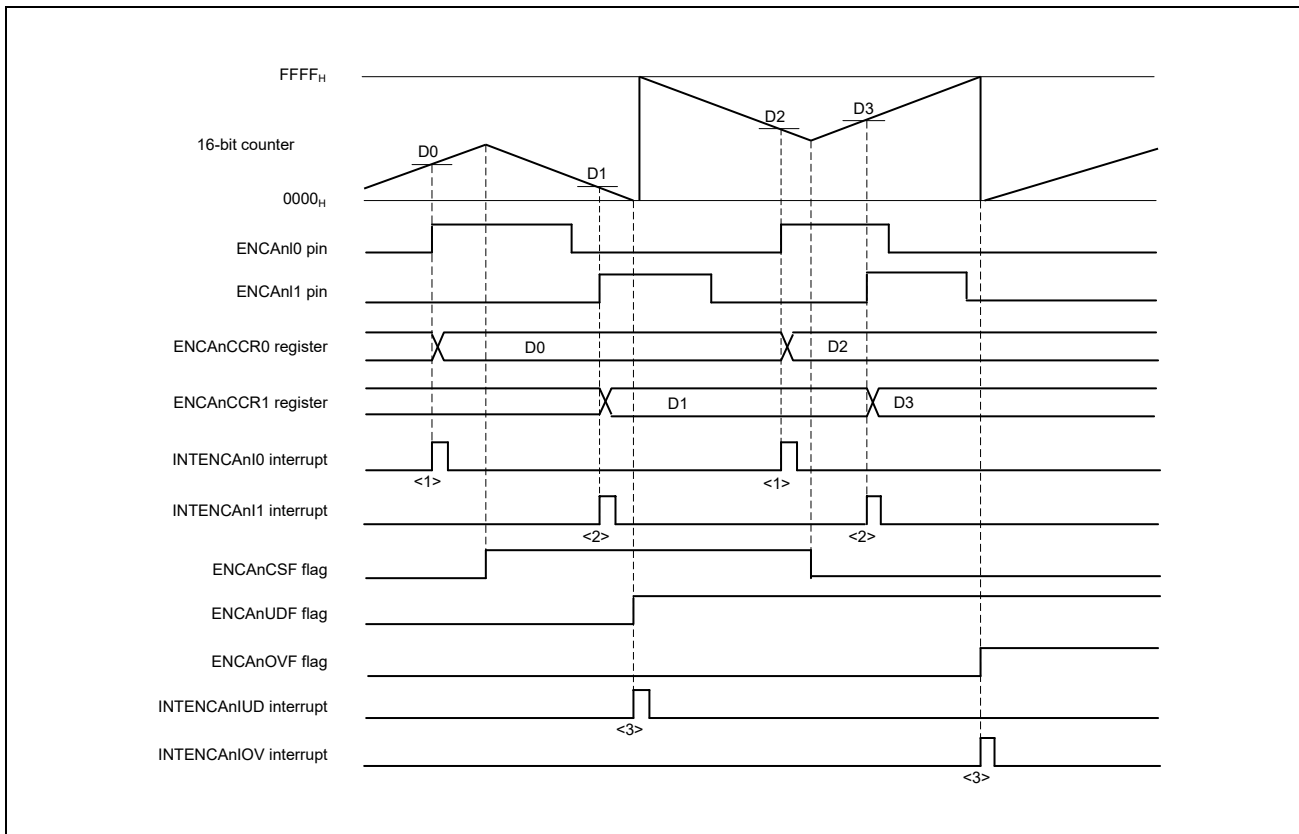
$FFFF_H$

16-bit counter

$0000_H$

D0

D1

D2

D3

ENCAnI0 pin

ENCAnI1 pin

ENCAnCCR0 register

D0

D2

ENCAnCCR1 register

D1

D3

INTENCAnI0 interrupt

<1>

<1>

INTENCAnI1 interrupt

<2>

<2>

ENCAnCSF flag

ENCAnUDF flag

ENCAnOVF flag

INTENCAnIUD interrupt

<3>

INTENCAnIOV interrupt

<3>